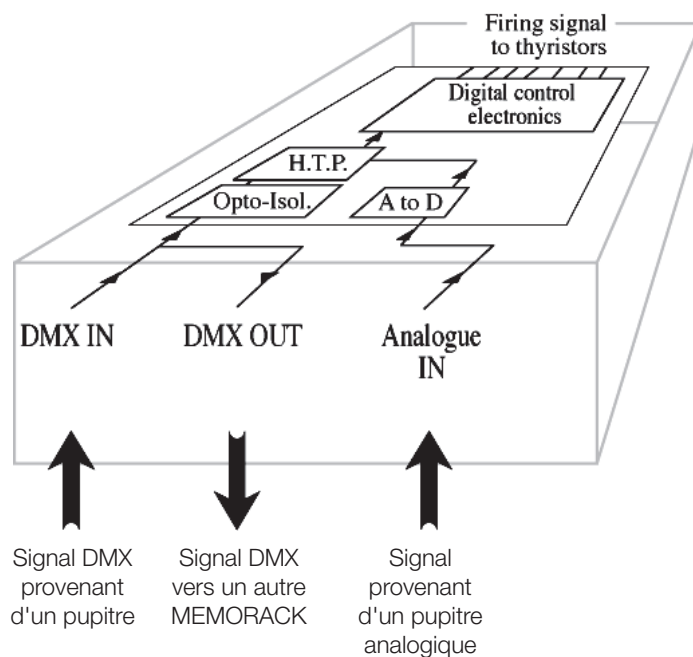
Firing signal to thyristors

Digital control electronics

H.T.P.

Opto-Isol.

A to D

DMX IN

DMX OUT

Analogue IN

Signal DMX provenant d'un pupitre

Signal DMX vers un autre MEMORACK

Signal provenant d'un pupitre analogique